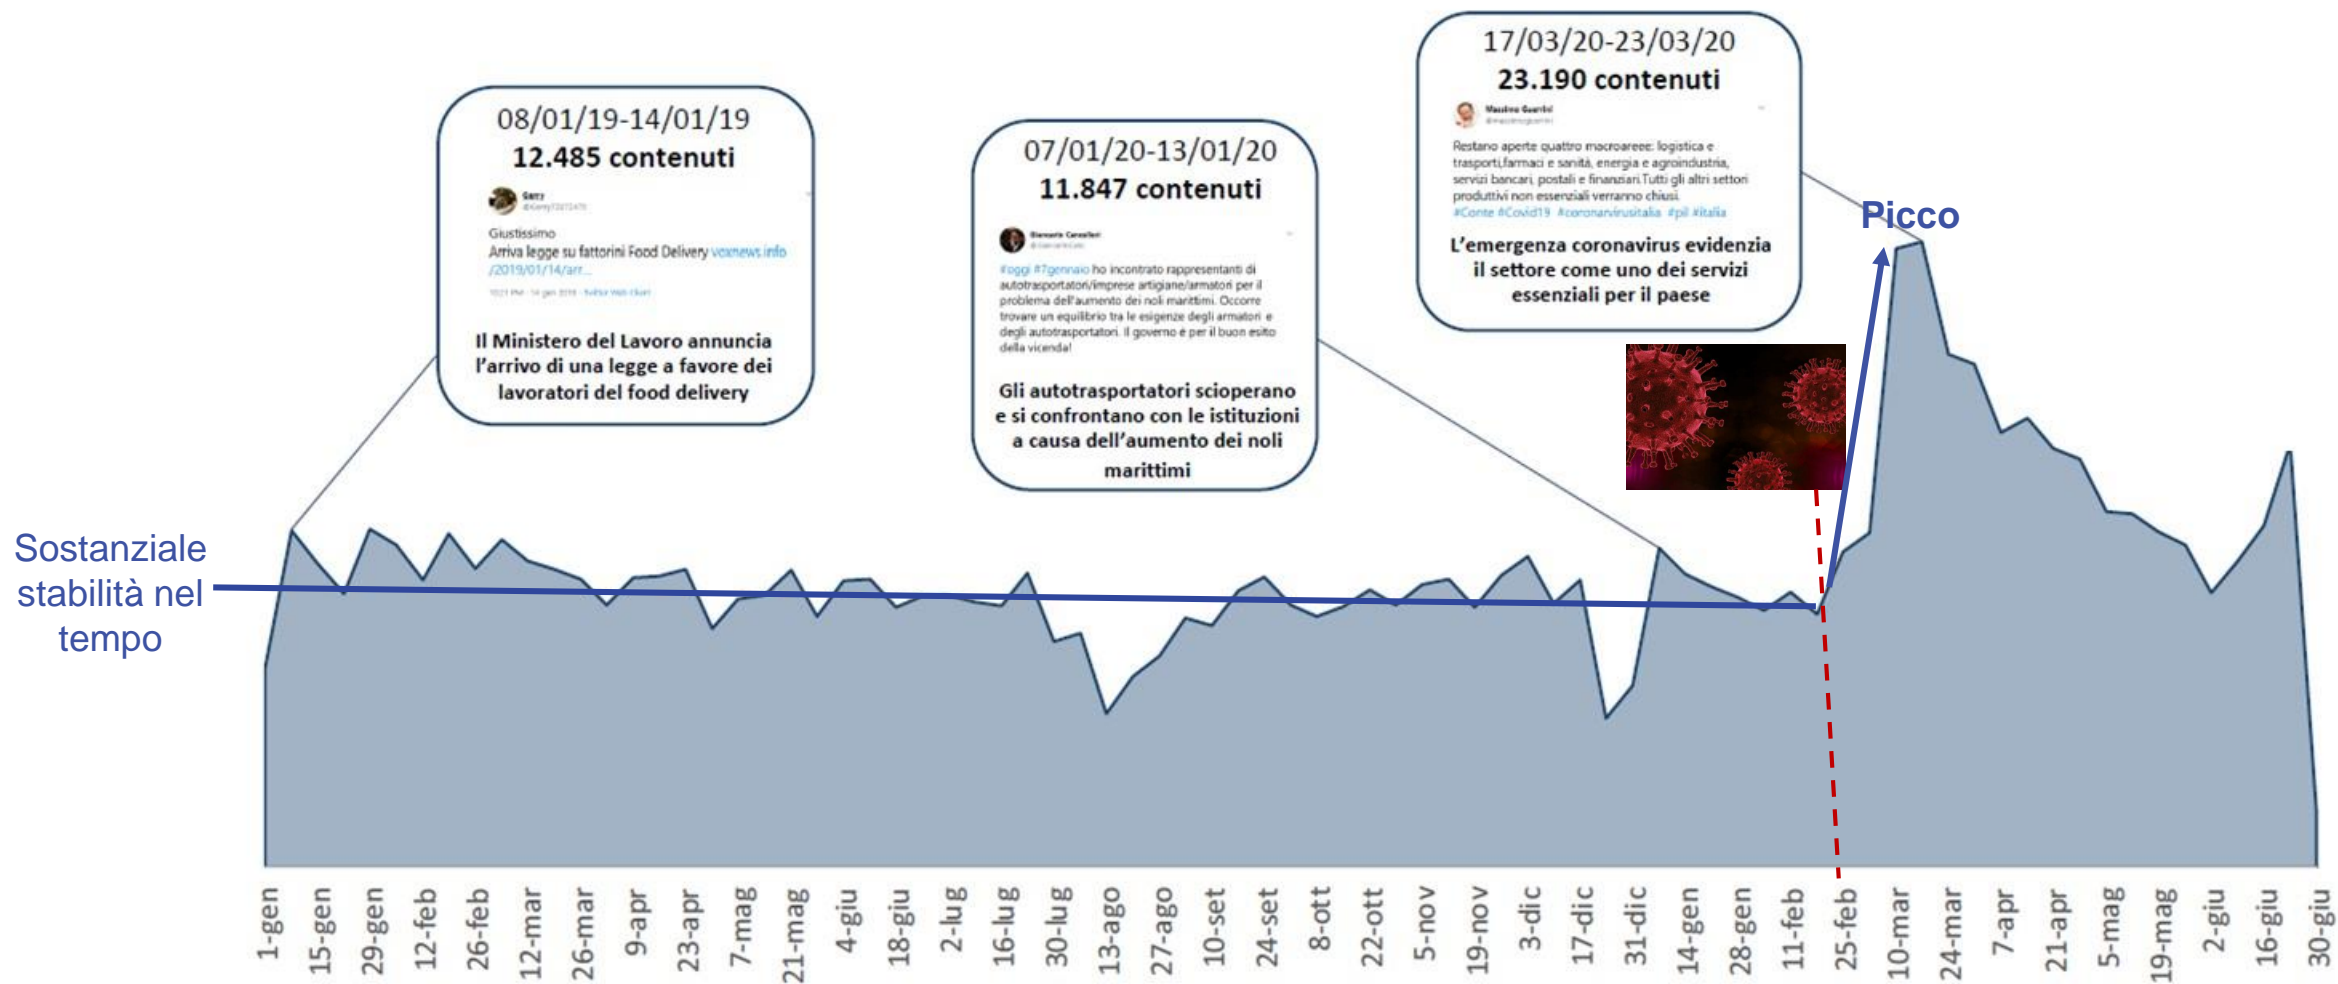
08/01/19-14/01/19
12.485 contenuti

Garry
@Garry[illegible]

Giustissimo
Arriva legge su fattorini Food Delivery vexnews.info/2019/01/14/arr...

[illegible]

Il Ministero del Lavoro annuncia l'arrivo di una legge a favore dei lavoratori del food delivery

07/01/20-13/01/20
11.847 contenuti

Giovanni Cavallari
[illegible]

#oggi #7gennaio ho incontrato rappresentanti di autotrasportatori/imprese artigiane/armatori per il problema dell'aumento dei noli marittimi. Occorre trovare un equilibrio tra le esigenze degli armatori e degli autotrasportatori. Il governo è per il buon esito della vicenda!

Gli autotrasportatori scioperano e si confrontano con le istituzioni a causa dell'aumento dei noli marittimi

17/03/20-23/03/20
23.190 contenuti

Massimo Guerini
@massimoguerini

Restano aperte quattro macroaree: logistica e trasporti,farmaci e sanità, energia e agroindustria, servizi bancari, postali e finanziari.Tutti gli altri settori produttivi non essenziali verranno chiusi.
#Conte #Covid19 #coronavirusitalia #pil #italia

L'emergenza coronavirus evidenzia il settore come uno dei servizi essenziali per il paese

Picco

Sostanziale stabilità nel tempo

1-gen
15-gen
29-gen
12-feb
26-feb
12-mar
26-mar
9-apr
23-apr
7-mag
21-mag
4-giu
18-giu
2-lug
16-lug
30-lug
13-ago
27-ago
10-set
24-set
8-ott
22-ott
5-nov
19-nov
3-dic
17-dic
31-dic
14-gen
28-gen
11-feb
25-feb
10-mar
24-mar
7-apr
21-apr
5-mag
19-mag
2-giu
16-giu
30-giu